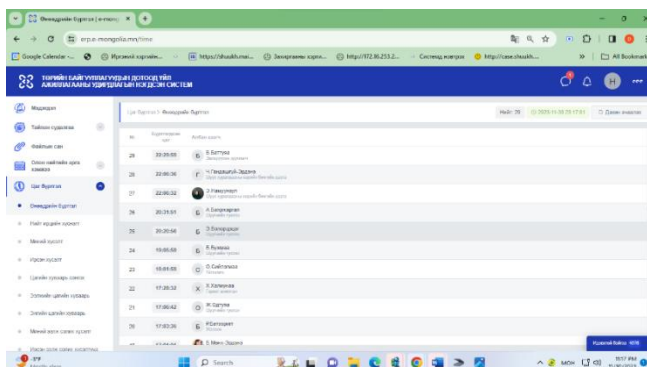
Өнөөдрийн бүртгэл | e-mong × +

erp.e-mongolia.mn/time

Google Calendar · Иргэний хэрэгсэ... https://dhasikh.mai... Захиргааны харил... http://172.16.253.2... Сонгууль нэгтгэх http://case.dhasikh... All Bookmarks

ТӨРИЙН БАЙГУУЛЛАГУУДЫН ДОТООД ҮЙЛ АЖИЛЛАГААНЫ УДИРДЛАГЫН НЭГДСЭН СИСТЕМ

Мэдээлэл
Тайлан суурилаа
Файлын сан
Олон нийтийн эрх хамгаал
Цаг бүртгэл
Өнөөдрийн бүртгэл
Найт ирцийн хүсэлт
Миний хүсэлт
Ирсэн хүсэлт
Цагийн хуваарь олгох
Ээлжийн цагийн хуваарь
Ээлжийн цагийн хуваарь
Миний ирц олгох хүсэлт
Ирсэн ирц олгох хүсэлтүүд

Цаг бүртгэл > Өнөөдрийн бүртгэл

Нийт: 78 2025-11-20 17:51 Дахин ачаалах

| № | Бүртгэгдсэн цаг | Албан хаагч |
|---|---|---|
| 28 | 20:35:00 | Б. Батгүл |
| 28 | 22:08:36 | Н.Пүрэвсүрэн-Эрдэнэ |
| 27 | 22:06:32 | Э.Намуунзул |
| 26 | 20:31:51 | Л.Болормаргад |
| 25 | 20:20:58 | Э.Болорэрдэнэ |
| 24 | 19:55:50 | Я.Пүрэвээ |
| 23 | 19:01:05 | О.Сайханбаяр |
| 22 | 17:28:32 | Х.Хонгорзул |
| 21 | 17:00:42 | Ж.Оюунаа |
| 20 | 17:02:36 | Р.Сэтгэмжит |
| 19 | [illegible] | Б.Мөнх-Эрдэнэ |

Нэвтэрсэн: 1078

Search

MON 5:57 PM